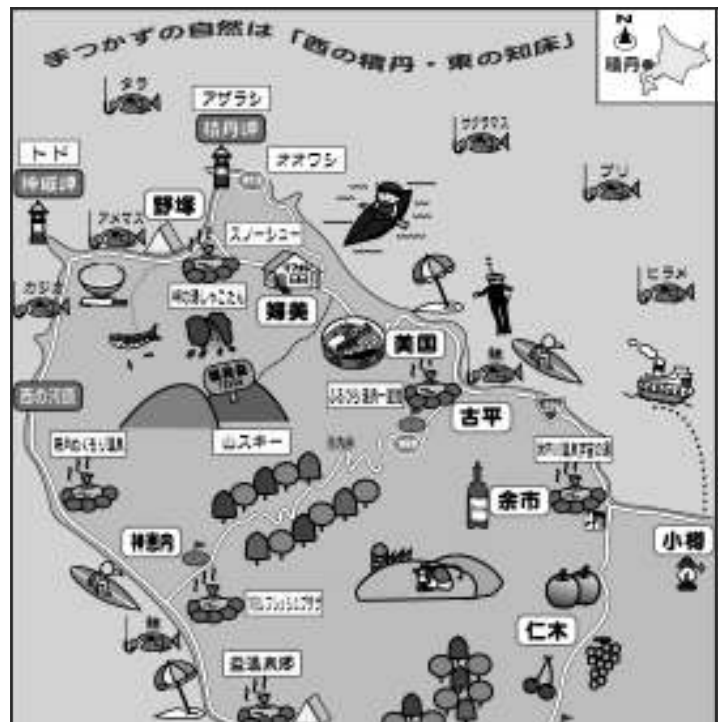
手つかずの自然は「西の積丹・東の知床」

N

積丹

タラ

アザラシ

積丹岬

サクラマス

トド

神威岬

オオワシ

ブリ

アメマス

野塚

スノーシュー

ヒラメ

カジカ

婦美

美国

吉平

西の河原

山スキー

余市

小樽

神恵内

仁木

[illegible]

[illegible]

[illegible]

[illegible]

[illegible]

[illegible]

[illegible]

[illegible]